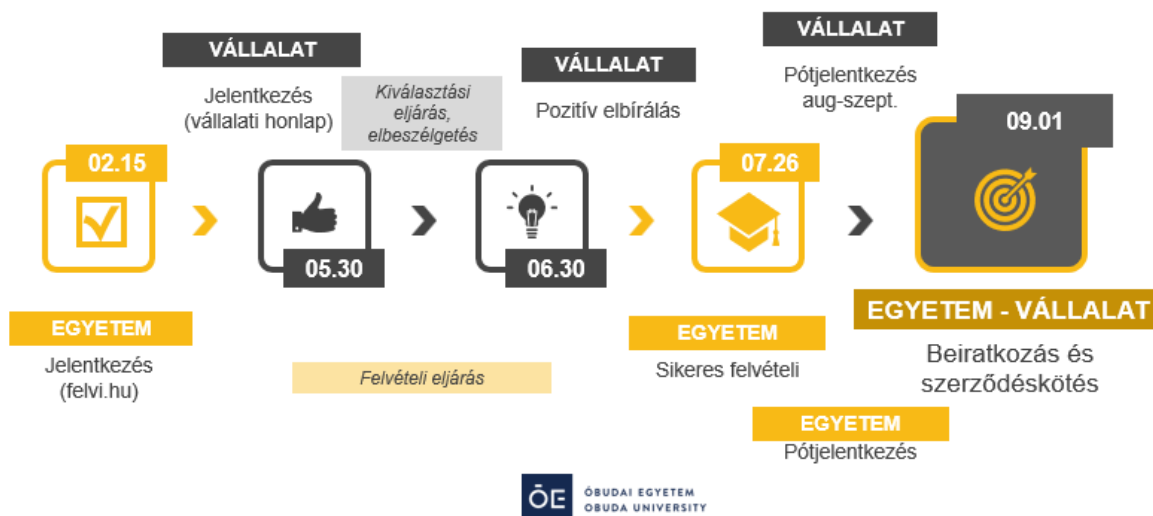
VÁLLALAT

Jelentkezés (vállalati honlap)

Kiválasztási eljárás, elbeszélgetés

VÁLLALAT

Pozitív elbírálás

VÁLLALAT

Pótjelentkezés aug-szept.

09.01

02.15

05.30

06.30

07.26

EGYETEM - VÁLLALAT

Beiratkozás és szerződéskötés

EGYETEM

Jelentkezés (felvi.hu)

Felvételi eljárás

EGYETEM

Sikeres felvételi

EGYETEM

Pótjelentkezés

ÓE ÓBUDAI EGYETEM ÓBUDA UNIVERSITY